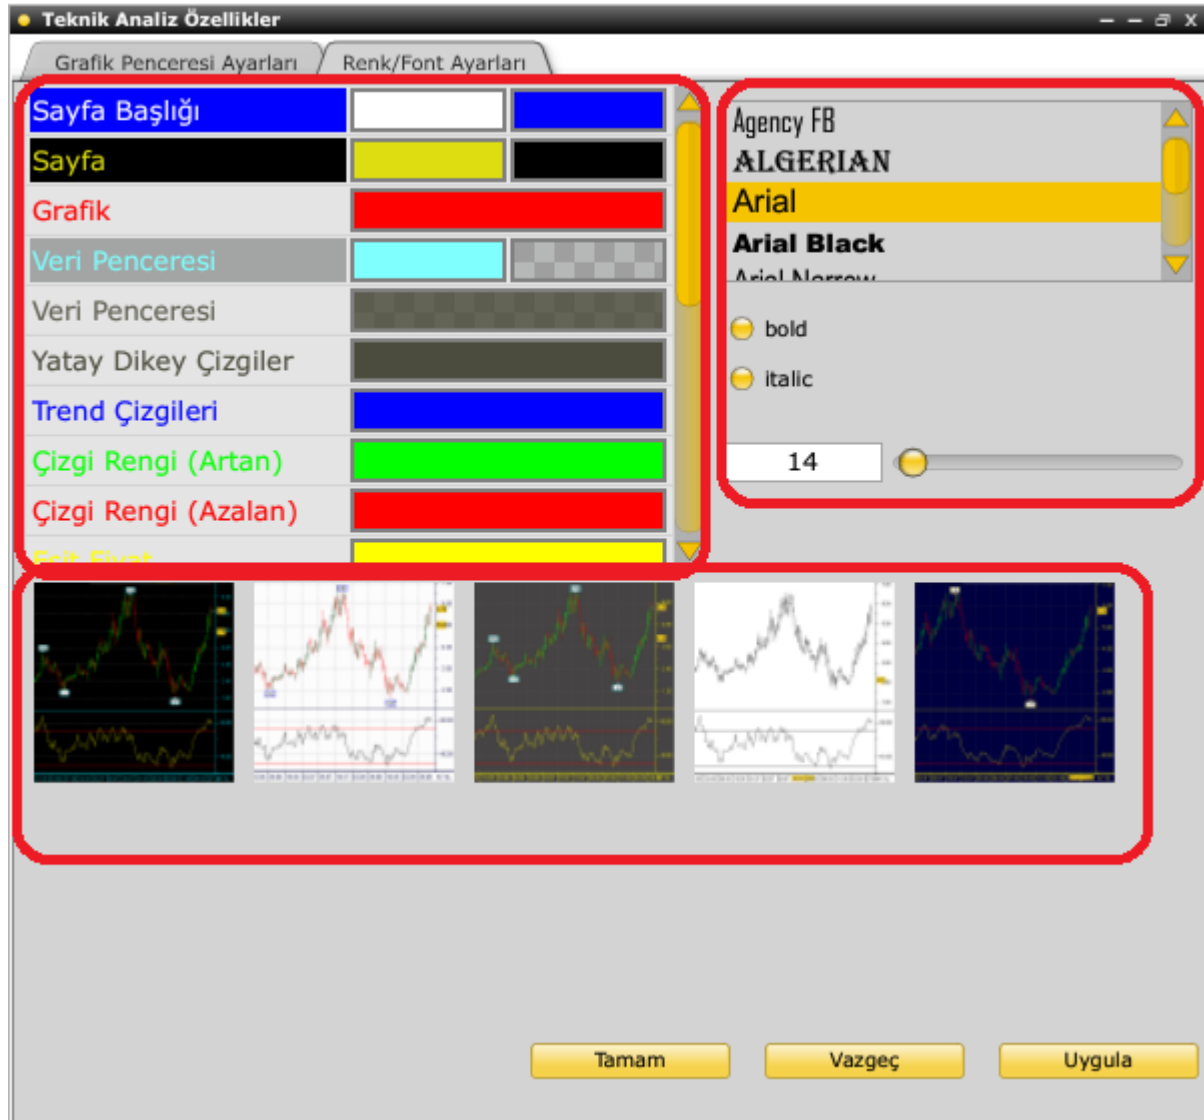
Teknik Analiz Özellikler

Grafik Penceresi Ayarları
Renk/Font Ayarları

Sayfa Başlığı
Sayfa
Grafik
Veri Penceresi
Veri Penceresi
Yatay Dikey Çizgiler
Trend Çizgileri
Çizgi Rengi (Artan)
Çizgi Rengi (Azalan)
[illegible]

Agency FB
ALGERIAN
Arial
Arial Black
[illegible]

bold
italic
14

Tamam
Vazgeç
Uygula